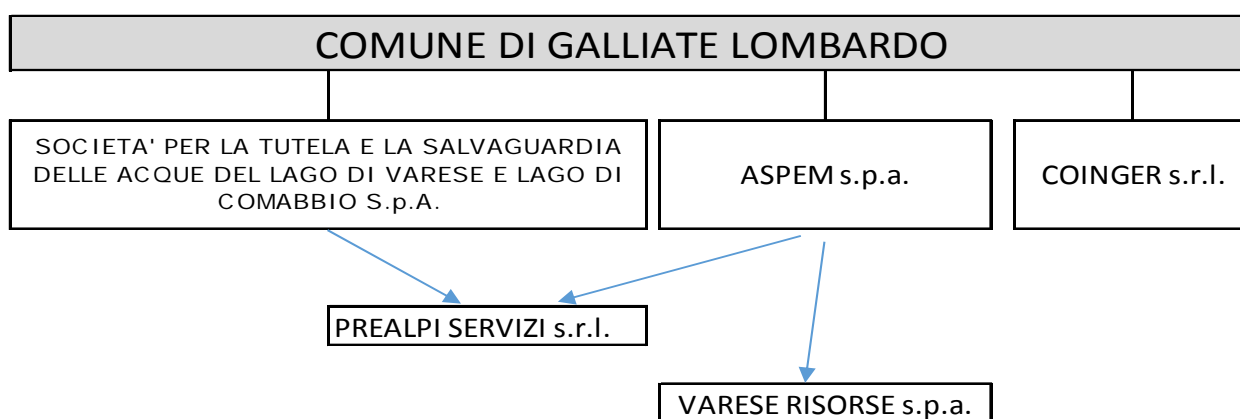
COMUNE DI GALLIATE LOMBARDO

SOCIETA' PER LA TUTELA E LA SALVAGUARDIA DELLE ACQUE DEL LAGO DI VARESE E LAGO DI COMABBIO S.p.A.

ASPEM s.p.a.

COINGER s.r.l.

PREALPI SERVIZI s.r.l.

VARESE RISORSE s.p.a.